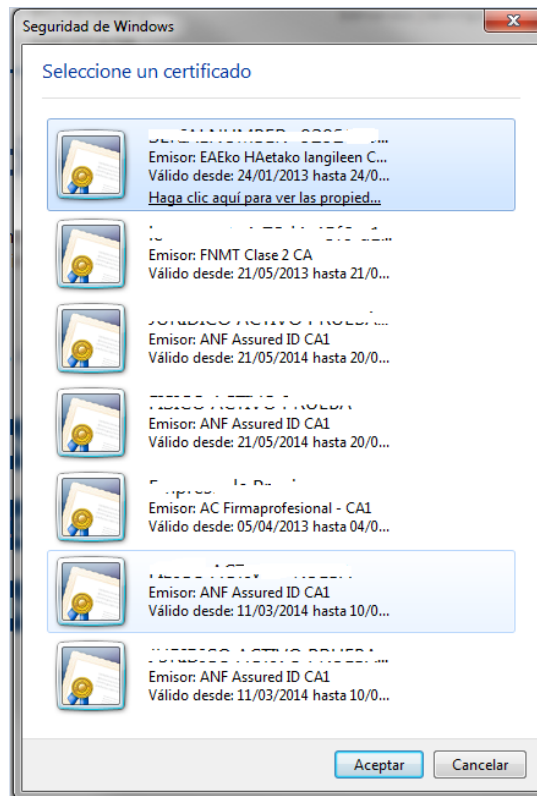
Seguridad de Windows

Seleccione un certificado

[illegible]
Emisor: EAEko HAetako langileen C...
Válido desde: 24/01/2013 hasta 24/0...
Haga clic aquí para ver las propied...

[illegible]
Emisor: FNMT Clase 2 CA
Válido desde: 21/05/2013 hasta 21/0...

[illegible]
Emisor: ANF Assured ID CA1
Válido desde: 21/05/2014 hasta 20/0...

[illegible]
Emisor: ANF Assured ID CA1
Válido desde: 21/05/2014 hasta 20/0...

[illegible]
Emisor: AC Firmaprofesional - CA1
Válido desde: 05/04/2013 hasta 04/0...

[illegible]
Emisor: ANF Assured ID CA1
Válido desde: 11/03/2014 hasta 10/0...

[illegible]
Emisor: ANF Assured ID CA1
Válido desde: 11/03/2014 hasta 10/0...

Aceptar
Cancelar